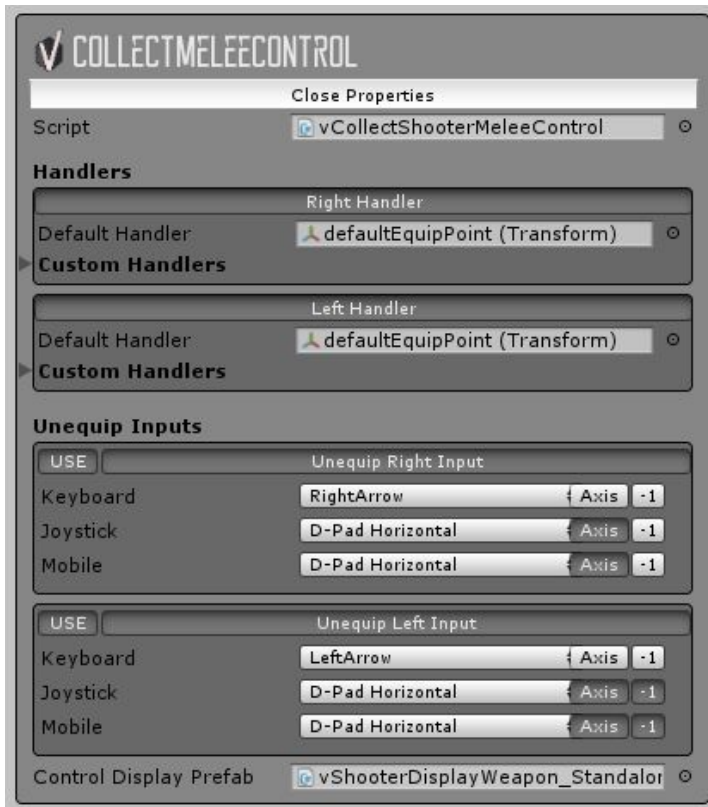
COLLECTMELEECONTROL

Close Properties

Script | vCollectShooterMeleeControl

Handlers

Right Handler

Default Handler | defaultEquipPoint (Transform)

Custom Handlers

Left Handler

Default Handler | defaultEquipPoint (Transform)

Custom Handlers

Unequip Inputs

USE | Unequip Right Input

Keyboard | RightArrow | Axis | -1

Joystick | D-Pad Horizontal | Axis | -1

Mobile | D-Pad Horizontal | Axis | -1

USE | Unequip Left Input

Keyboard | LeftArrow | Axis | -1

Joystick | D-Pad Horizontal | Axis | -1

Mobile | D-Pad Horizontal | Axis | -1

Control Display Prefab | vShooterDisplayWeapon_Standalor